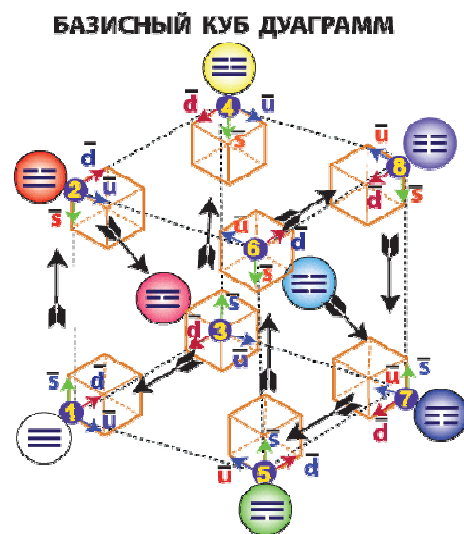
БАЗИСНЫЙ КУБ ДУАГРАММ

$\bar{d}$ 4 $\bar{u}$ $\bar{s}$

$\bar{d}$ 2 $\bar{u}$ $\bar{s}$

$\bar{u}$ 8 $\bar{d}$ $\bar{s}$

$u$ 6 $\bar{d}$ $s$

$\bar{s}$ $\bar{d}$ 3 $\bar{u}$

$\bar{s}$ $\bar{d}$ 1 $\bar{u}$

$u$ $\bar{s}$ 7 $\bar{d}$

$\bar{s}$ $\bar{u}$ 5 $\bar{d}$